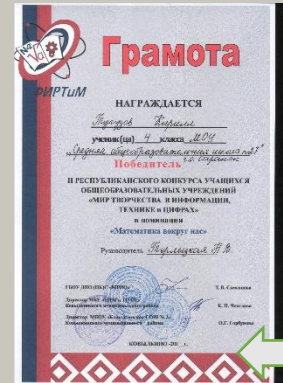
ФИРТиМ

Грамота

НАГРАЖДАЕТСЯ

Тулуков Кирилл

ученик(ца) 4 класса МОУ

Средняя общеобразовательная школа №7 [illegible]

Победитель

II РЕСПУБЛИКАНСКОГО КОНКУРСА УЧАЩИХСЯ ОБЩЕОБРАЗОВАТЕЛЬНЫХ УЧРЕЖДЕНИЙ «МИР ТВОРЧЕСТВА В ИНФОРМАЦИИ, ТЕХНИКЕ и ЦИФРАХ» в номинации «Математика вокруг нас»

Руководитель Тулуевская Н.В.

ГБОУ ДПО «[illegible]» Т. В. Самолова

Директор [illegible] К. Н. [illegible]

Директор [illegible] О.Г. Горбунова

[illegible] 201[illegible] г.